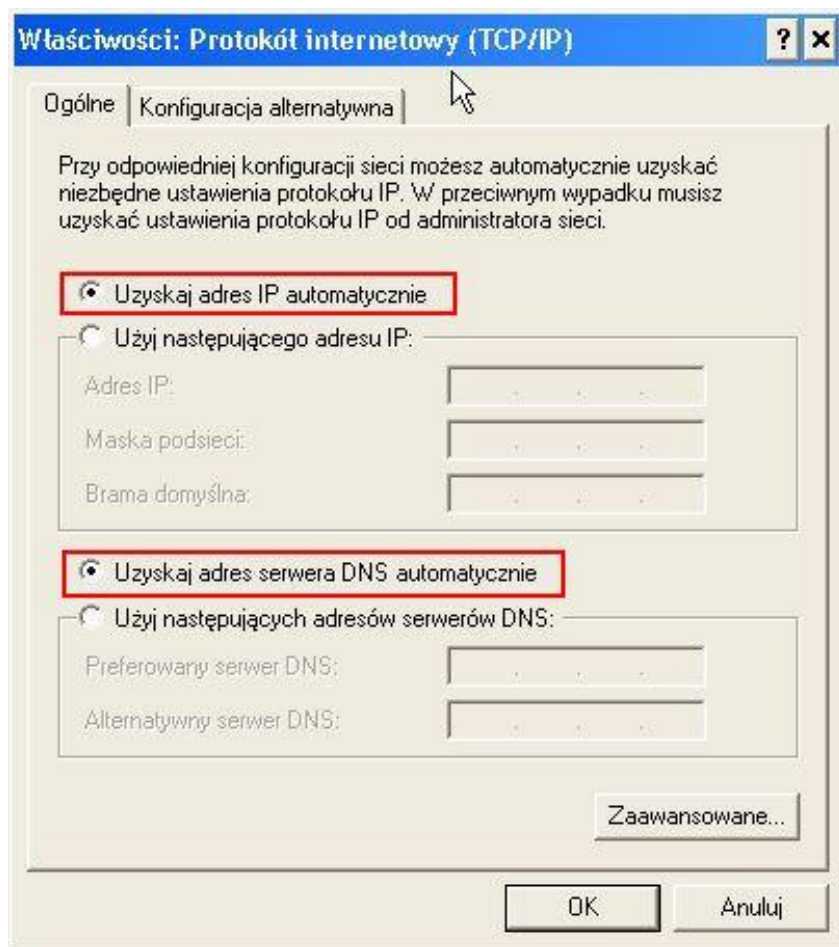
Właściwości: Protokół internetowy (TCP/IP)

? ×

Ogólne | Konfiguracja alternatywna

Przy odpowiedniej konfiguracji sieci możesz automatycznie uzyskać niezbędne ustawienia protokołu IP. W przeciwnym wypadku musisz uzyskać ustawienia protokołu IP od administratora sieci.

Uzyskaj adres IP automatycznie

Użyj następującego adresu IP:

Adres IP:

Maska podsieci:

Brama domyślna:

Uzyskaj adres serwera DNS automatycznie

Użyj następujących adresów serwerów DNS:

Preferowany serwer DNS:

Alternatywny serwer DNS:

Zaawansowane...

OK

Anuluj